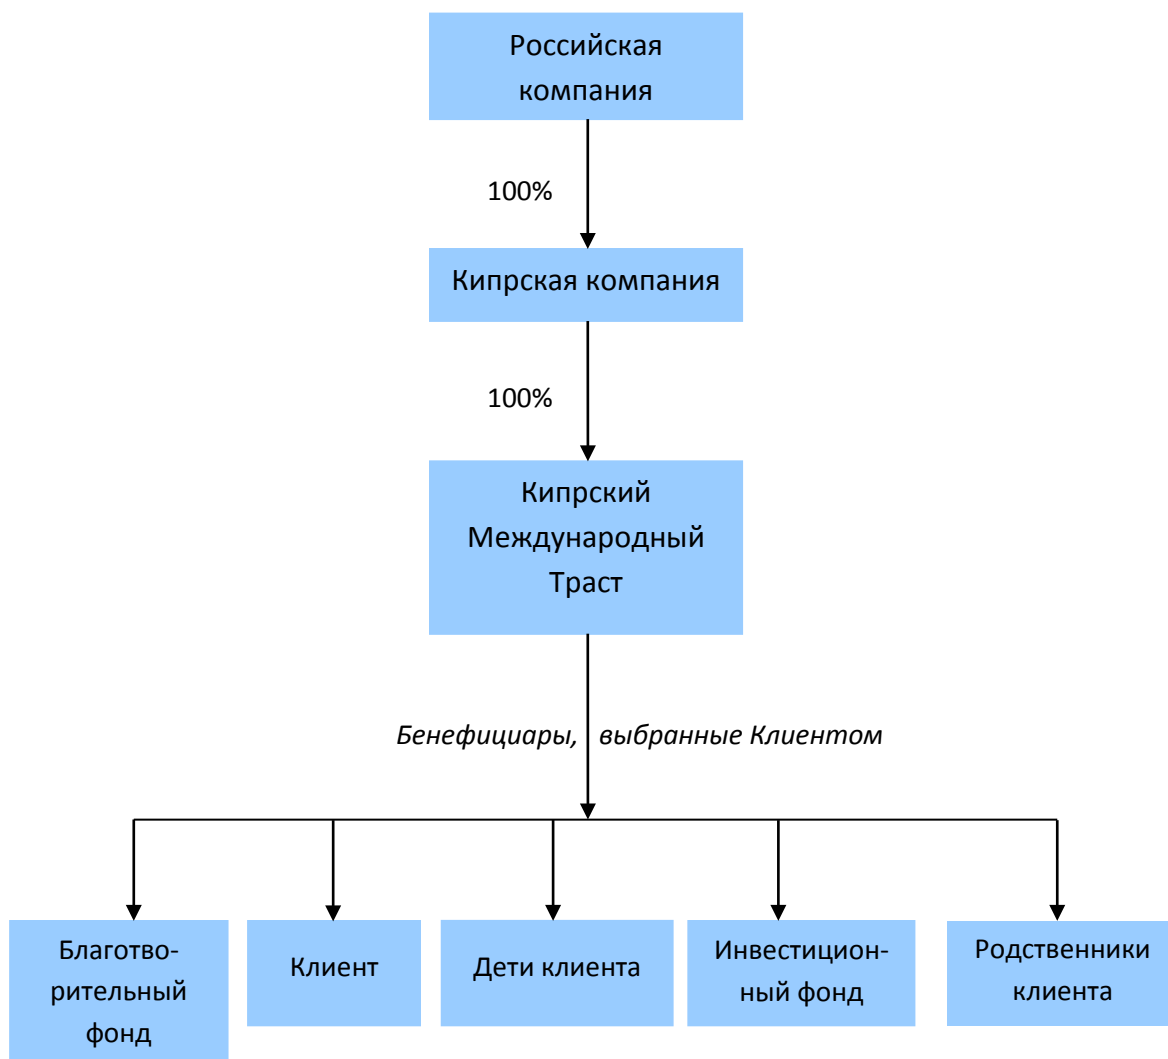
Российская компания

100%

Кипрская компания

100%

Кипрский Международный Траст

Бенефициары, выбранные Клиентом

Благотворительный фонд

Клиент

Дети клиента

Инвестиционный фонд

Родственники клиента